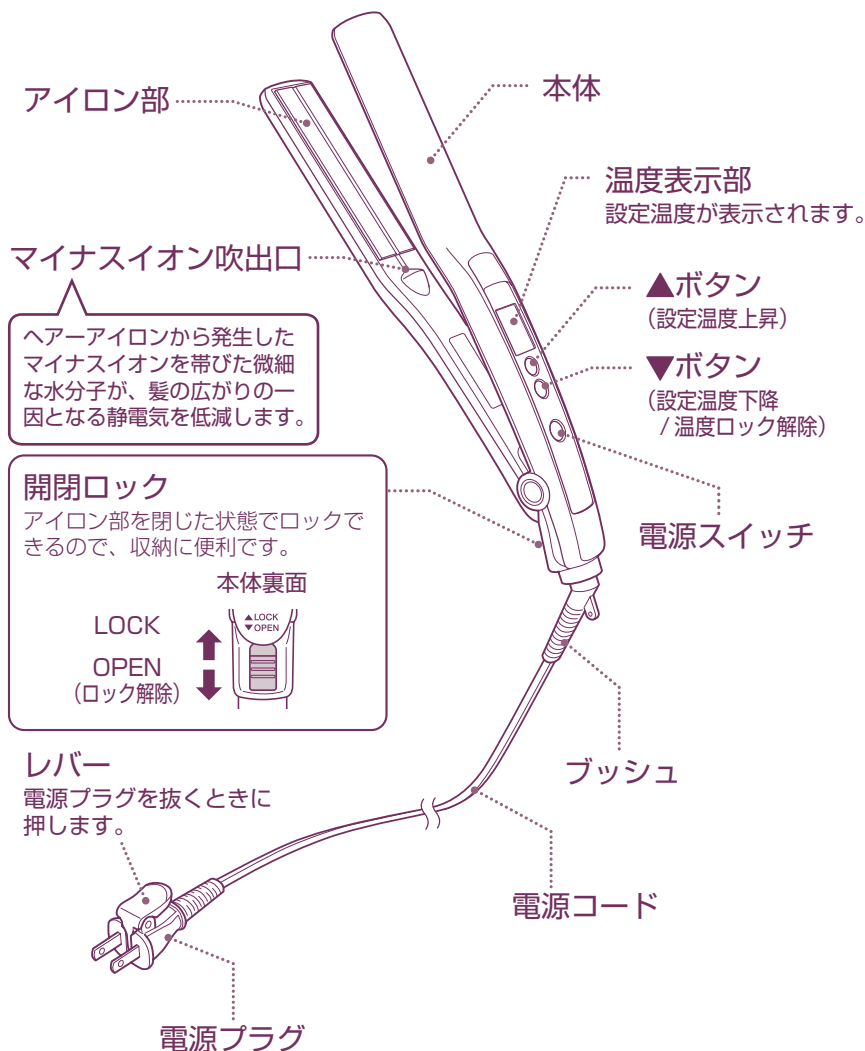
アイロン部

本体

温度表示部
設定温度が表示されます。

マイナスイオン吹出口

ヘアーアイロンから発生したマイナスイオンを帯びた微細な水分子が、髪の広がりの一因となる静電気を低減します。

▲ボタン
（設定温度上昇）

▼ボタン
（設定温度下降／温度ロック解除）

開閉ロック
アイロン部を閉じた状態でロックできるので、収納に便利です。

本体裏面

▲LOCK
▼OPEN

LOCK

OPEN
（ロック解除）

電源スイッチ

ブッシュ

レバー
電源プラグを抜くときに押します。

電源コード

電源プラグ